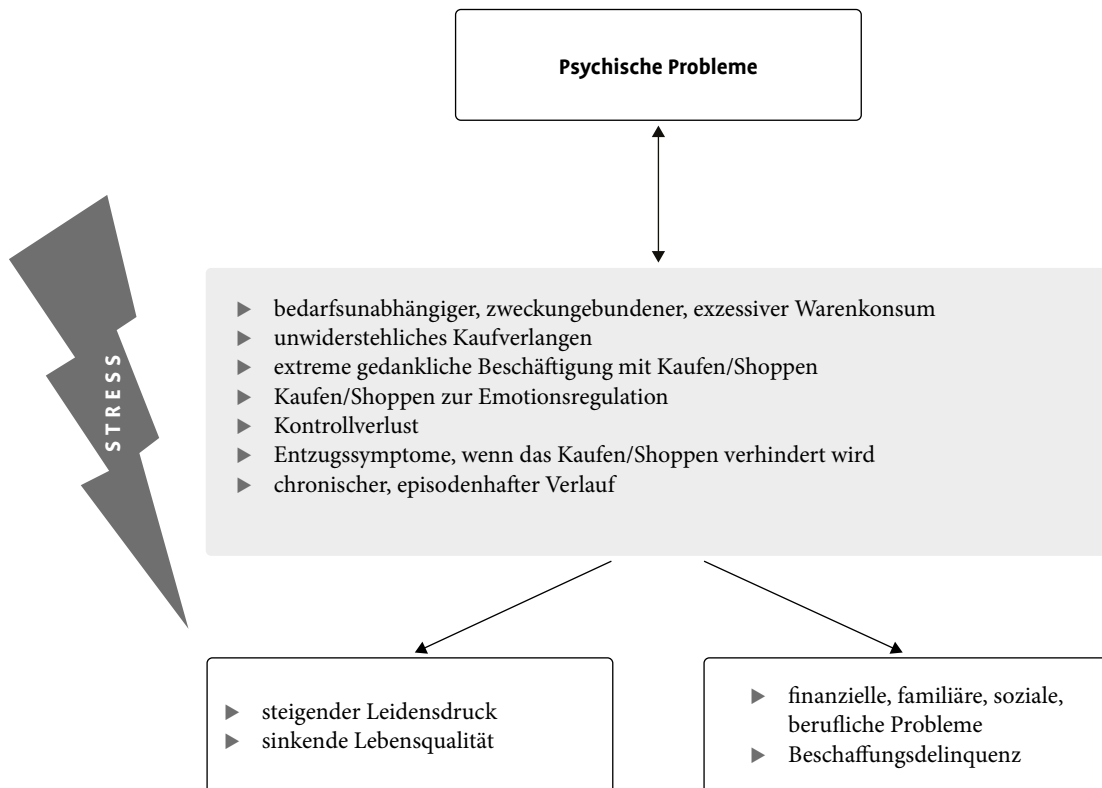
STRESS

Psychische Probleme

▶ bedarfsunabhängiger, zweckungebundener, exzessiver Warenkonsum
▶ unwiderstehliches Kaufverlangen
▶ extreme gedankliche Beschäftigung mit Kaufen/Shoppen
▶ Kaufen/Shoppen zur Emotionsregulation
▶ Kontrollverlust
▶ Entzugssymptome, wenn das Kaufen/Shoppen verhindert wird
▶ chronischer, episodenhafter Verlauf

▶ steigender Leidensdruck
▶ sinkende Lebensqualität

▶ finanzielle, familiäre, soziale, berufliche Probleme
▶ Beschaffungsdelinquenz